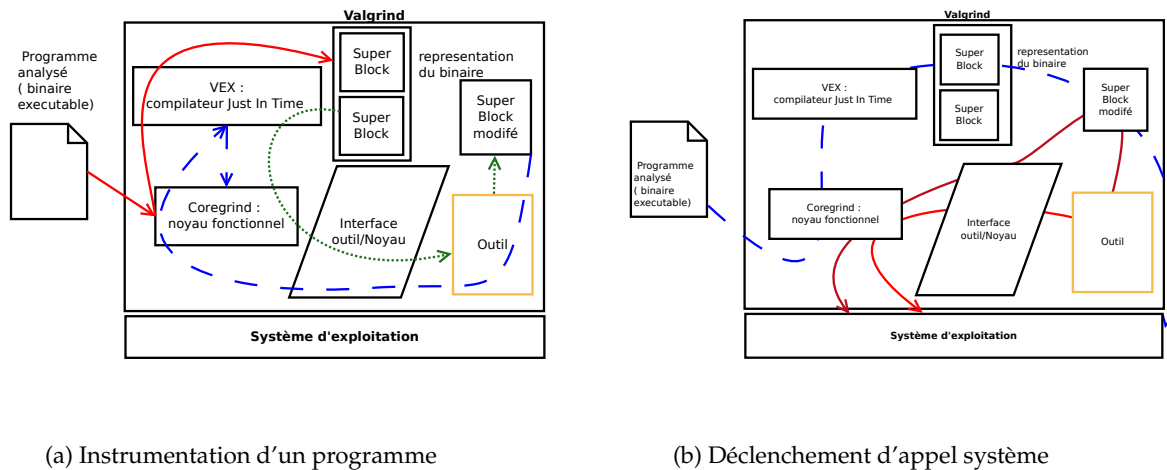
Programme analysé ( binaire executable)

Valgrind

VEX : compilateur Just In Time

Super Block

Super Block

representation du binaire

Super Block modifé

Coregrind : noyau fonctionnel

Interface outil/Noyau

Outil

Système d'exploitation

Valgrind

Super Block

representation du binaire

VEX : compilateur Just In Time

Super Block

Super Block modifé

Programme analysé ( binaire executable)

Coregrind : noyau fonctionnel

Interface outil/Noyau

Outil

Système d'exploitation

(a) Instrumentation d'un programme

(b) Déclenchement d'appel système